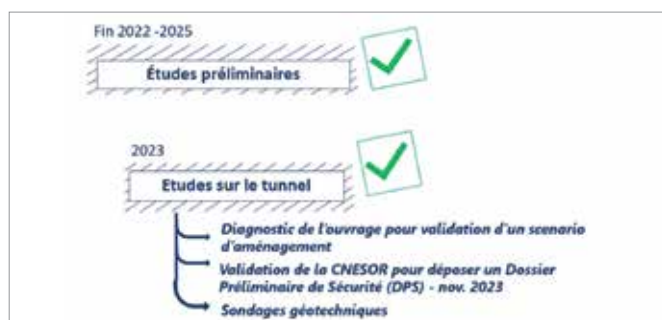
Fin 2022 -2025

Études préliminaires

2023

Etudes sur le tunnel

Diagnostic de l'ouvrage pour validation d'un scenario d'aménagement

Validation de la CNESOR pour déposer un Dossier Préliminaire de Sécurité (DPS) - nov. 2023

Sondages géotechniques